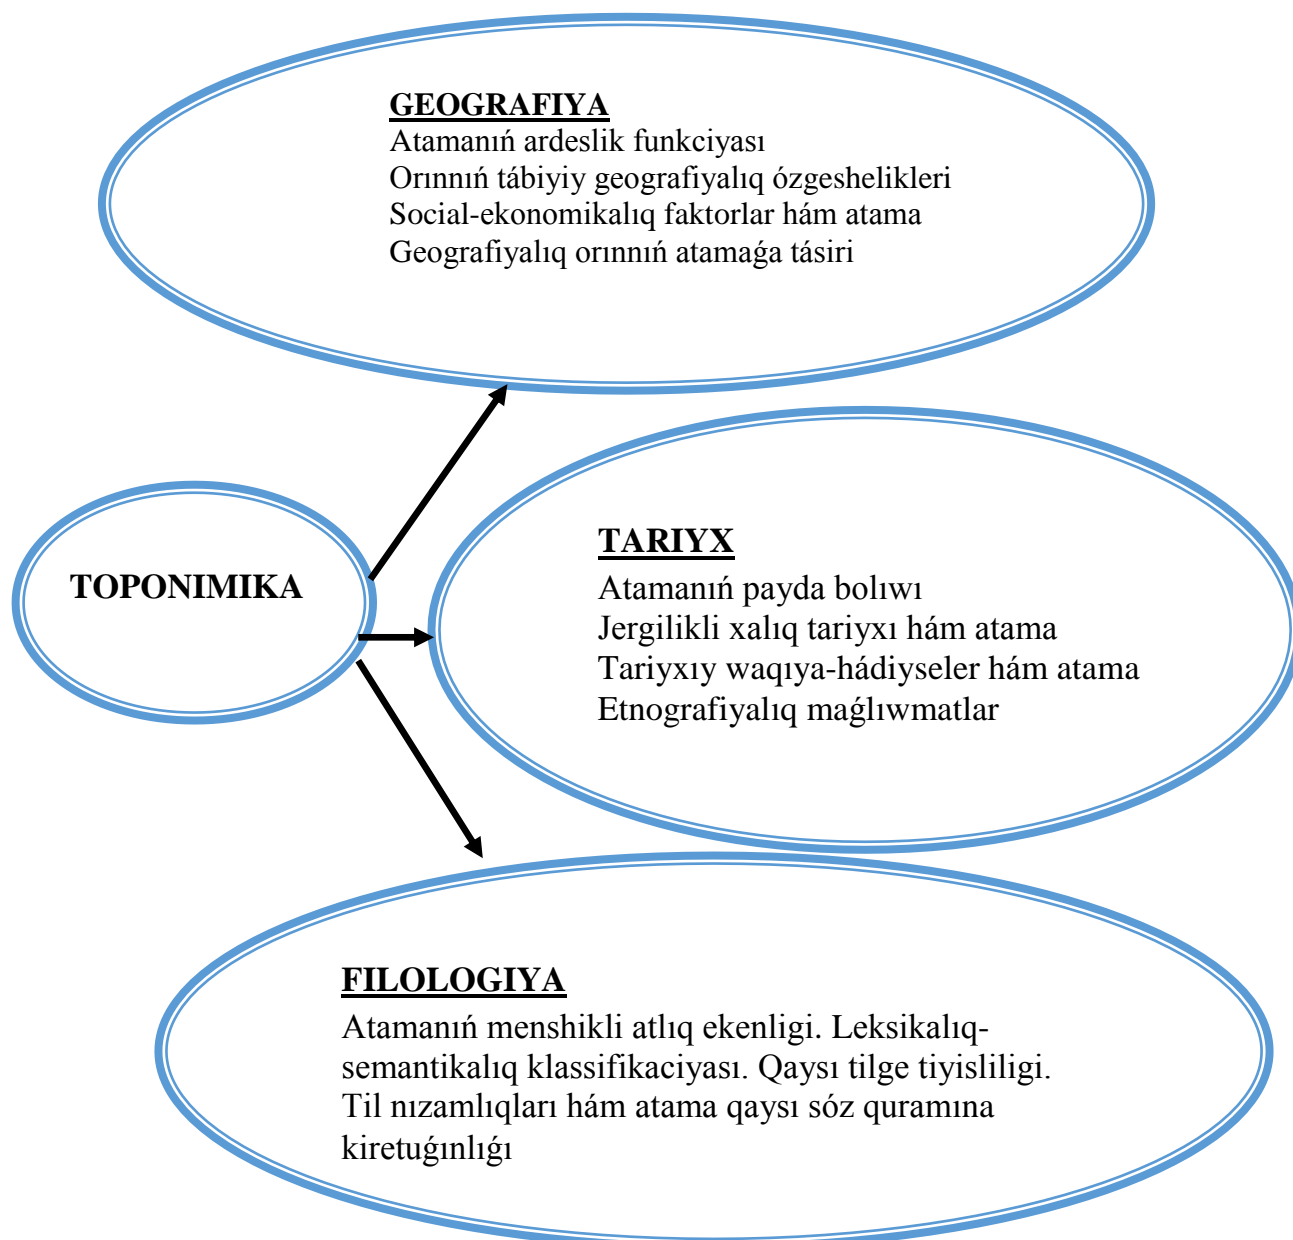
GEOGRAFIYA
Atamanıń ardeslik funkciyası
Orınnıń tábiyiy geografiyalıq ózgeshelikleri
Social-ekonomikalıq faktorlar hám atama
Geografiyalıq orınnıń atamaǵa tásiri

TOPONIMIKA

TARIYX
Atamanıń payda bolıwı
Jergilikli xalıq tariyxı hám atama
Tariyxıy waqıya-hádiyseler hám atama
Etnografiyalıq maǵlıwmatlar

FILOLOGIYA
Atamanıń menshikli atlıq ekenligi. Leksikalıq-semantikalıq klassifikaciyası. Qaysı tilge tiyisliligi. Til nızamlıqları hám atama qaysı sóz quramına kiretuǵınlıǵı